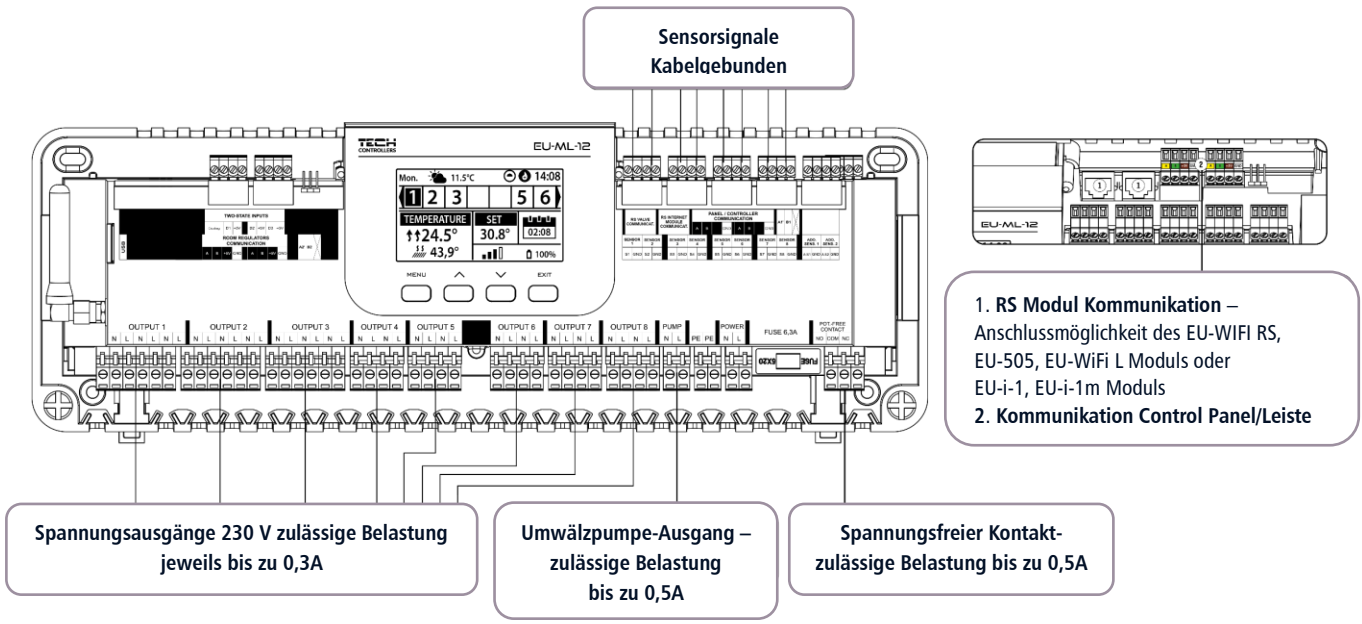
Sensorsignale Kabelgebunden

TECH CONTROLLERS

EU-ML-12

Mon. 11.5°C 14:08

1 2 3 5 6

TEMPERATURE 24.5° 43,9°

SET 30.8° 02:08

100%

MENU EXIT

TWO STATE INPUTS

ROOM REGULATORS COMMUNICATION

RS VALVE COMMUNICAT

RS INTERNET MODULE COMMUNICAT

PANEL / CONTROLLER COMMUNICATION

SENSOR 1 SENSOR 2 SENSOR 3 SENSOR 4 SENSOR 5 SENSOR 6 SENSOR 7 SENSOR 8

OUTPUT 1 OUTPUT 2 OUTPUT 3 OUTPUT 4 OUTPUT 5 OUTPUT 6 OUTPUT 7 OUTPUT 8 PUMP PE PE POWER FUSE 6,3A POT-FREE CONTACT

N L N L N L N L N L N L N L N L N L N L N L N L N L N L N L N L N L NO COM NC

FUSE 5X20

EU-ML-12

1. **RS Modul Kommunikation** – Anschlussmöglichkeit des EU-WIFI RS, EU-505, EU-WiFi L Moduls oder EU-i-1, EU-i-1m Moduls
2. **Kommunikation Control Panel/Leiste**

Spannungsausgänge 230 V zulässige Belastung jeweils bis zu 0,3A

Umwälzpumpe-Ausgang – zulässige Belastung bis zu 0,5A

Spannungsfreier Kontakt- zulässige Belastung bis zu 0,5A